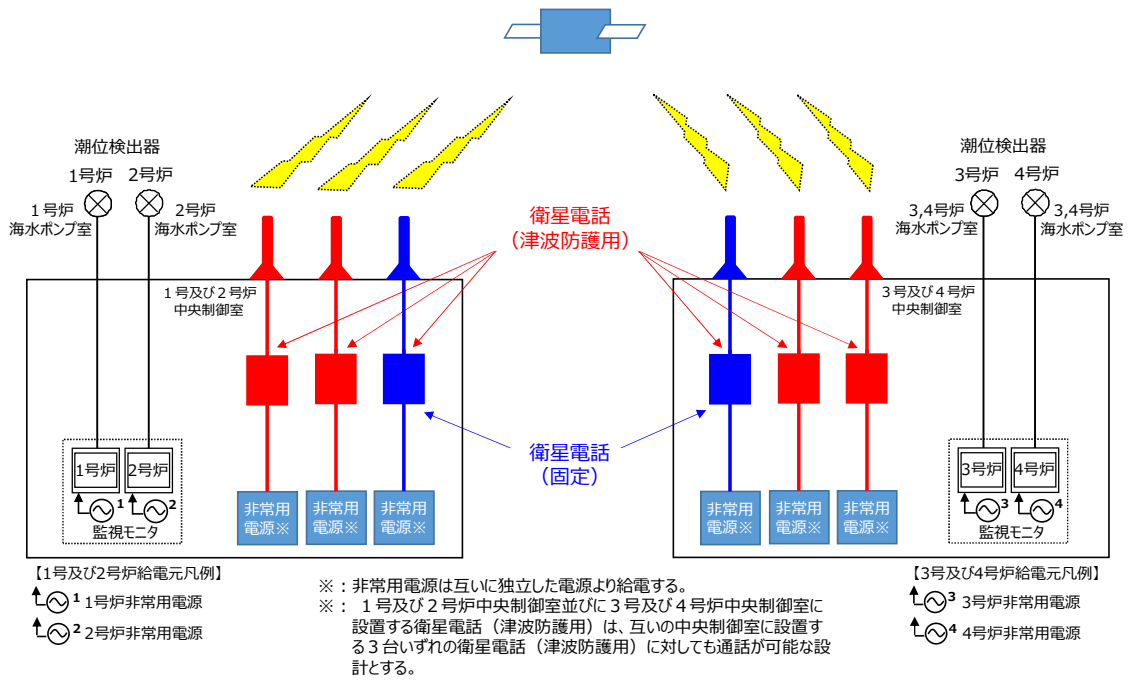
潮位検出器

1号炉 2号炉

1号炉
海水ポンプ室

2号炉
海水ポンプ室

1号及び2号炉
中央制御室

1号炉 2号炉

1 2

監視モニタ

非常用
電源※

非常用
電源※

非常用
電源※

衛星電話
（津波防護用）

衛星電話
（固定）

潮位検出器

3号炉 4号炉

3,4号炉
海水ポンプ室

3,4号炉
海水ポンプ室

3号及び4号炉
中央制御室

非常用
電源※

非常用
電源※

非常用
電源※

3号炉 4号炉

3 4

監視モニタ

【1号及び2号炉給電元凡例】
1 1号炉非常用電源
2 2号炉非常用電源

※：非常用電源は互いに独立した電源より給電する。
※： 1号及び2号炉中央制御室並びに3号及び4号炉中央制御室に設置する衛星電話（津波防護用）は、互いの中央制御室に設置する3台いずれの衛星電話（津波防護用）に対しても通話が可能な設計とする。

【3号及び4号炉給電元凡例】
3 3号炉非常用電源
4 4号炉非常用電源